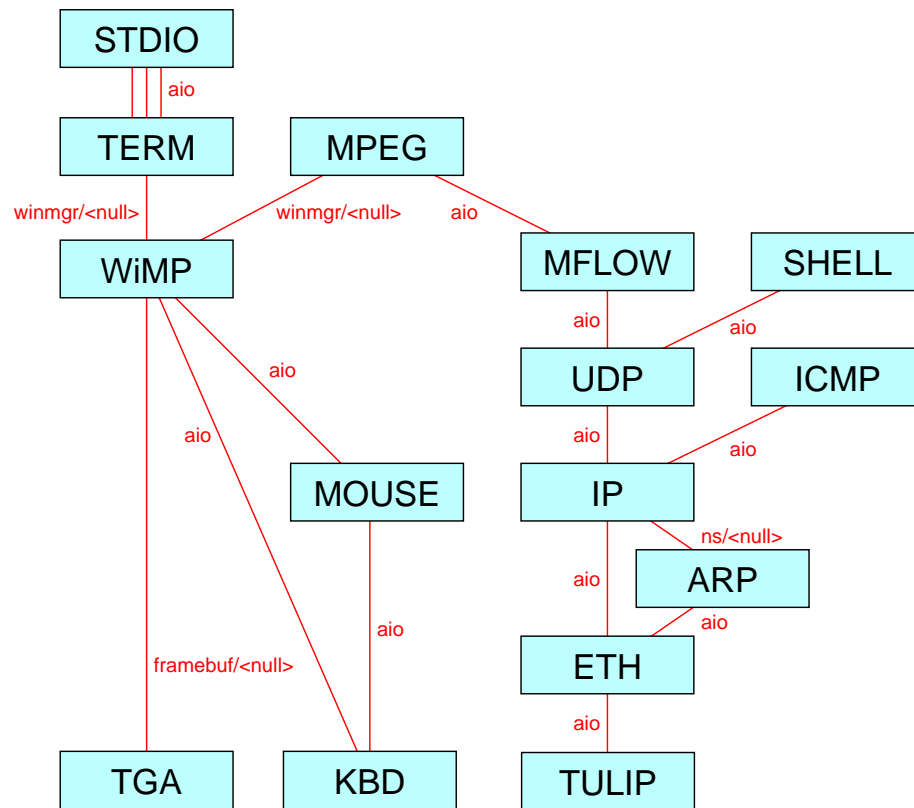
STDIO

aio

TERM

MPEG

winmgr/<null>

winmgr/<null>

aio

WiMP

MFLOW

SHELL

aio

aio

UDP

ICMP

aio

aio

aio

aio

MOUSE

IP

aio

ns/<null>

aio

ARP

aio

aio

framebuf/<null>

ETH

aio

TGA

KBD

TULIP